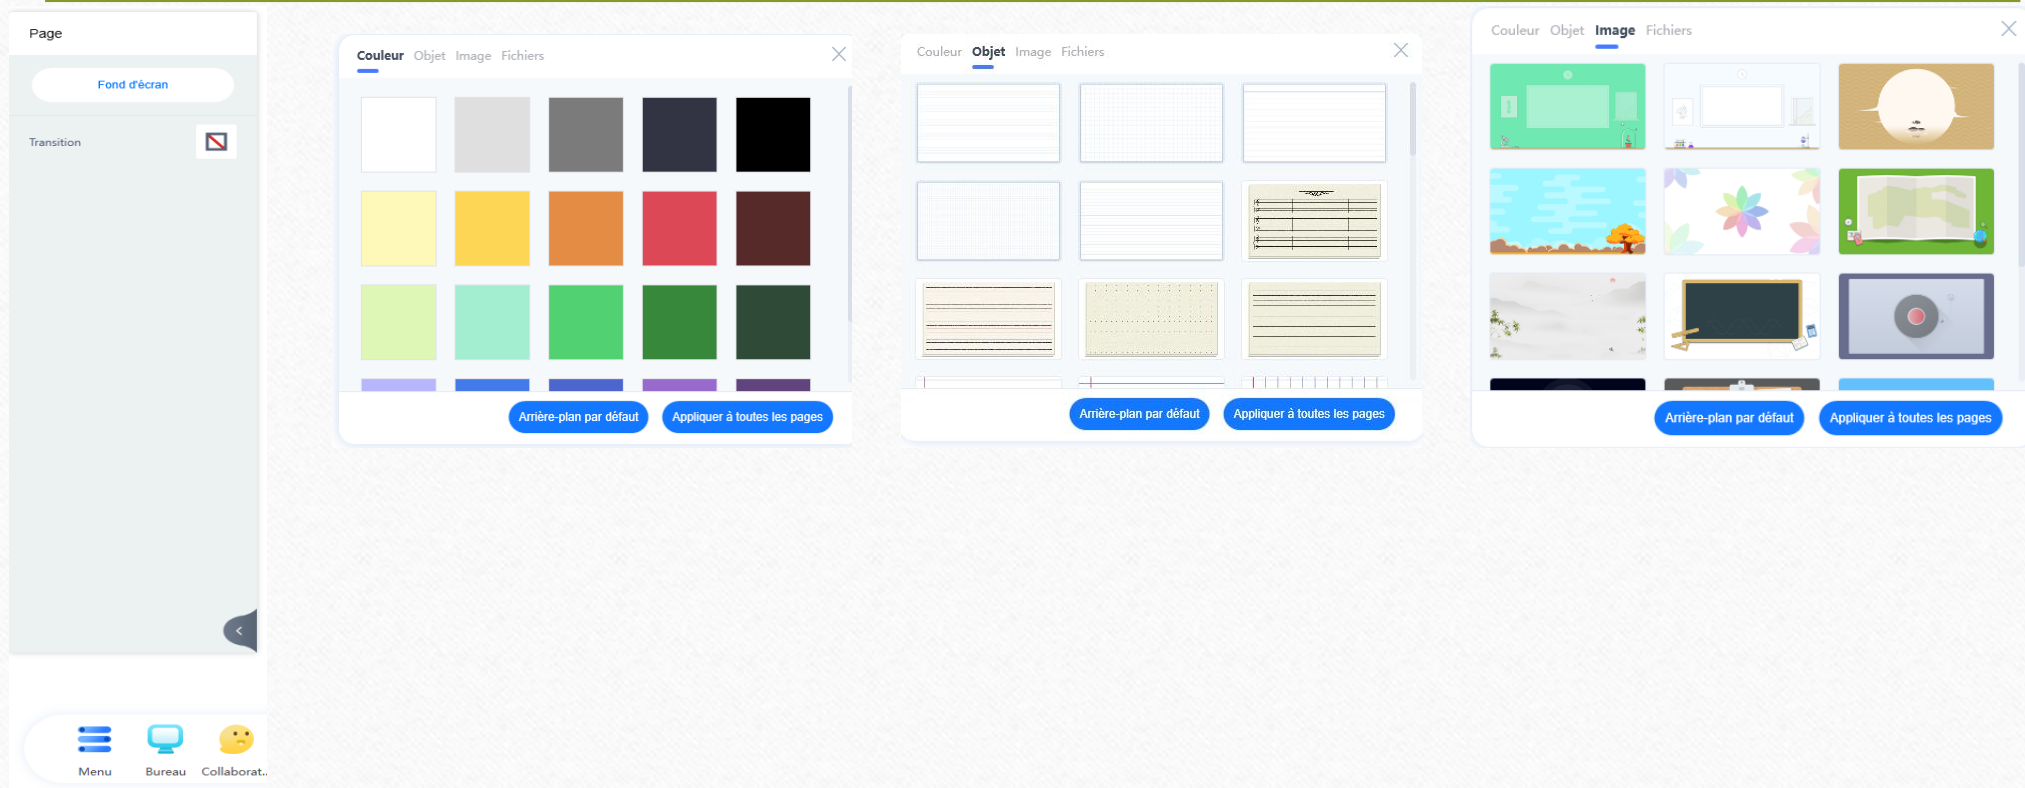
Page

Fond d'écran

Transition

Menu Bureau Collaborat..

Couleur Objet Image Fichiers

Arrière-plan par défaut Appliquer à toutes les pages

Couleur Objet Image Fichiers

Arrière-plan par défaut Appliquer à toutes les pages

Couleur Objet Image Fichiers

Arrière-plan par défaut Appliquer à toutes les pages